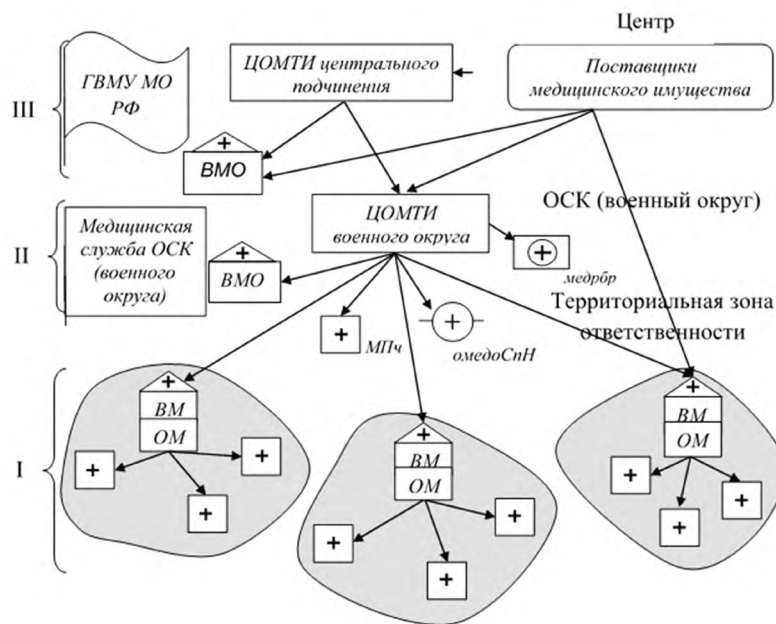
Центр

III

ГВМУ МО РФ

ЦОМТИ центрального подчинения

Поставщики медицинского имущества

+
ВМО

ОСК (военный округ)

II

Медицинская служба ОСК (военного округа)

+
ВМО

ЦОМТИ военного округа

+
медрбр

Территориальная зона ответственности

+
МПч

+
омедоСпН

I

+
ВМ
ОМ

+

+

+

+
ВМ
ОМ

+

+

+

+
ВМ
ОМ

+

+

+